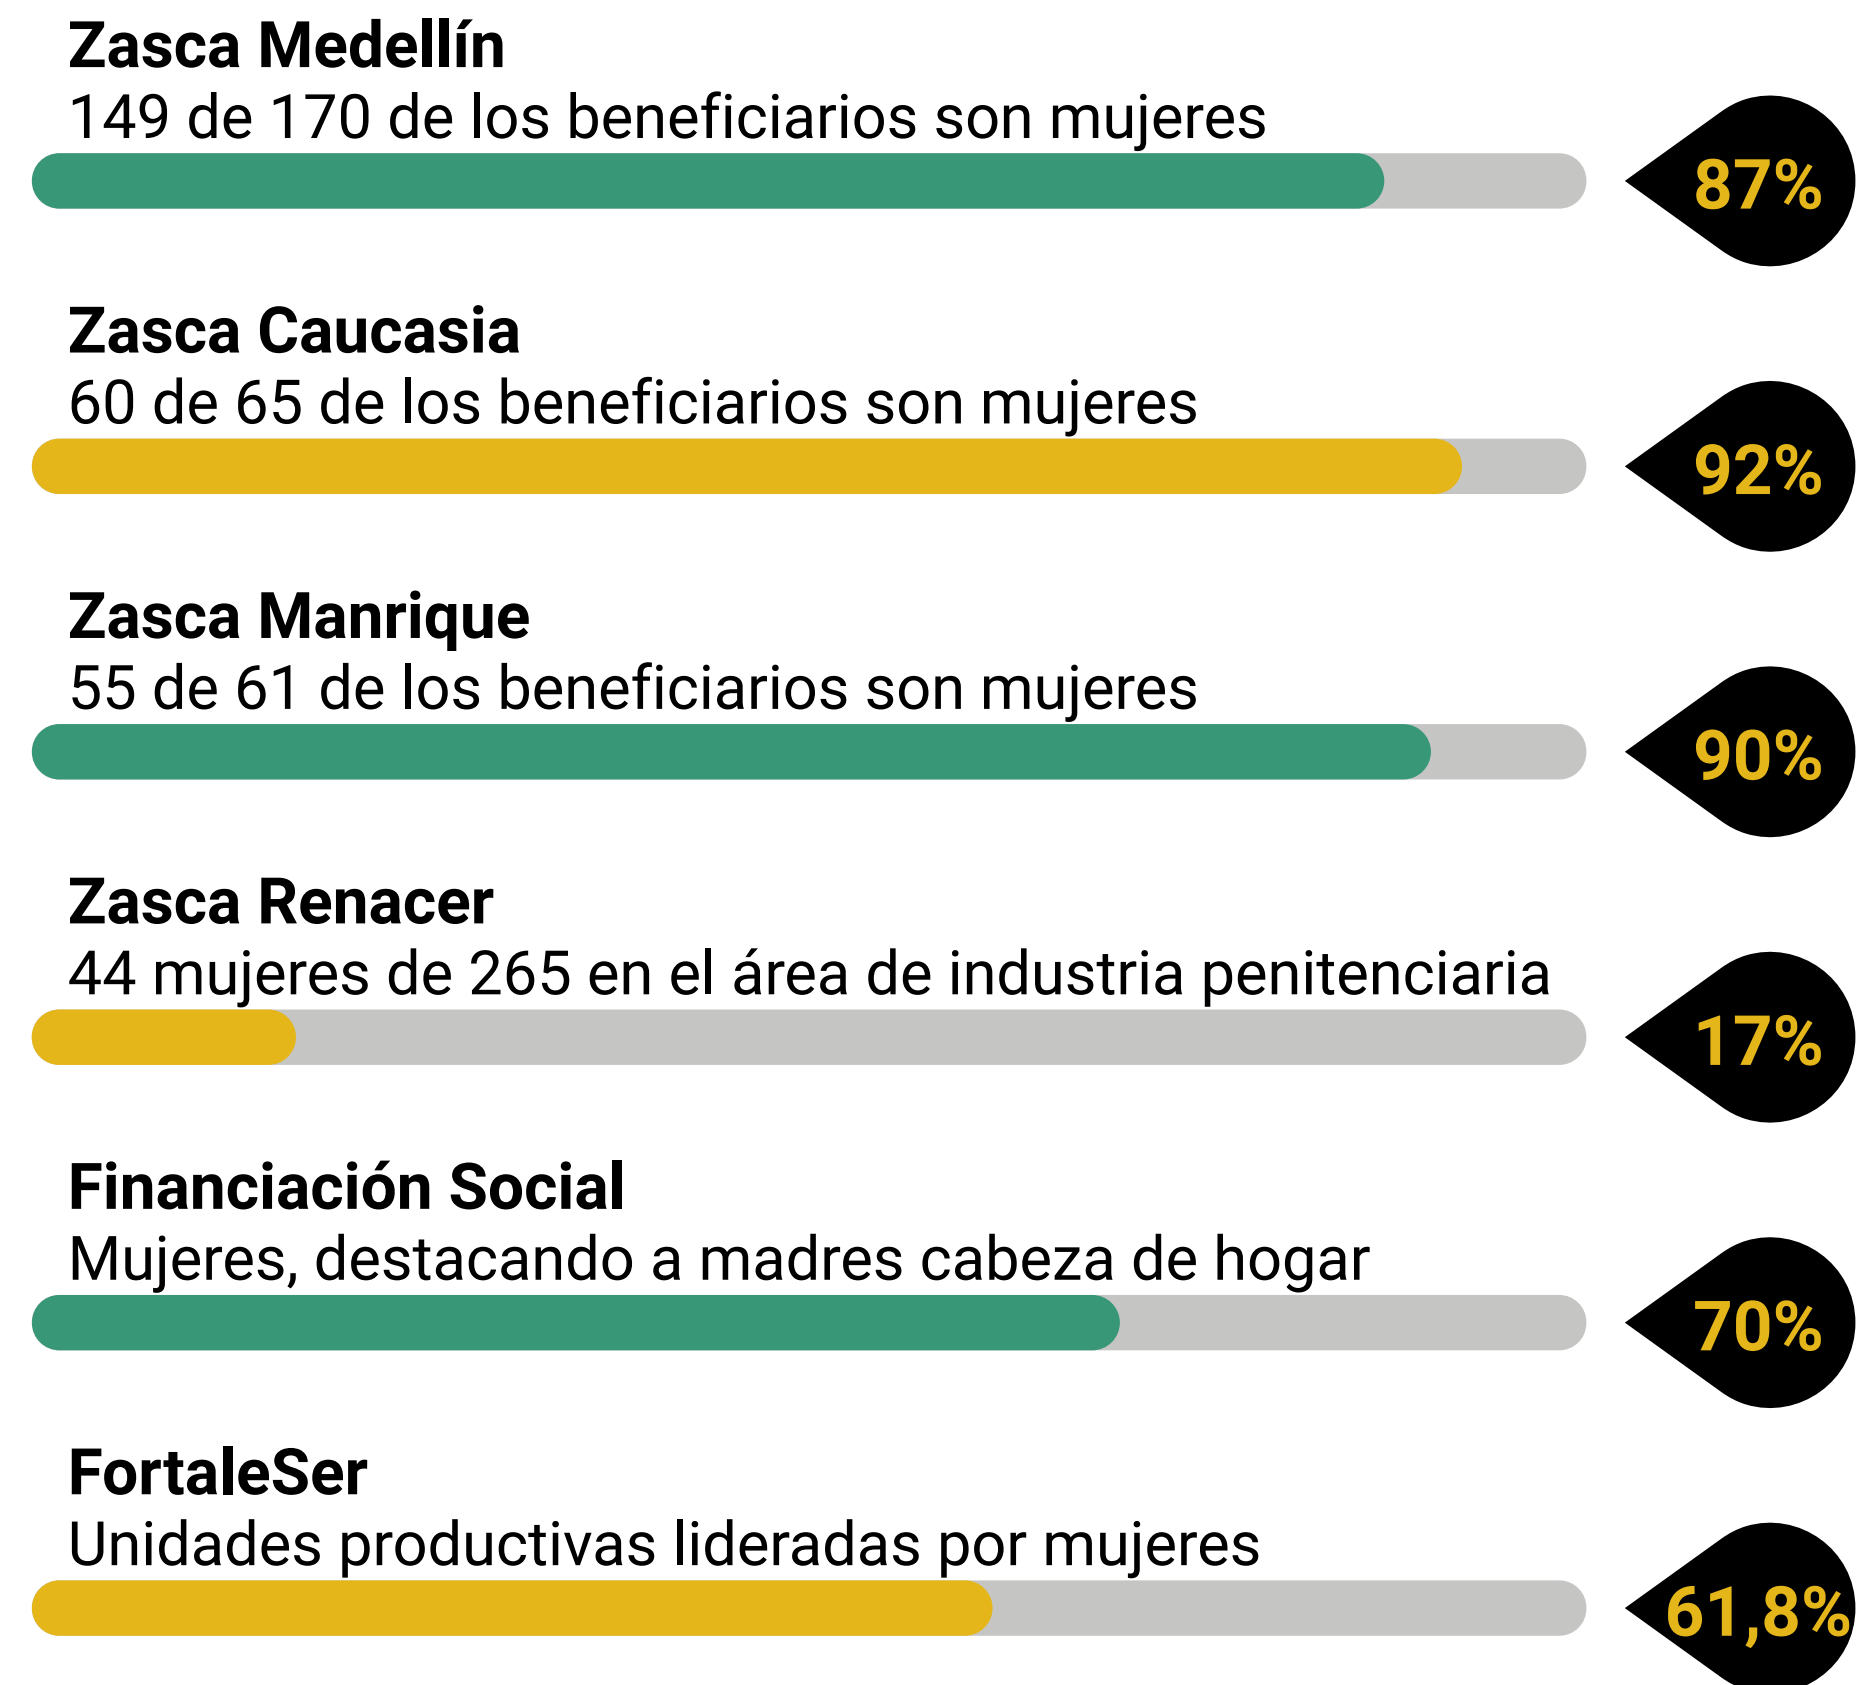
**Zasca Medellín**
149 de 170 de los beneficiarios son mujeres

87%

**Zasca Caucasia**
60 de 65 de los beneficiarios son mujeres

92%

**Zasca Manrique**
55 de 61 de los beneficiarios son mujeres

90%

**Zasca Renacer**
44 mujeres de 265 en el área de industria penitenciaria

17%

**Financiación Social**
Mujeres, destacando a madres cabeza de hogar

70%

**FortaleSer**
Unidades productivas lideradas por mujeres

61,8%